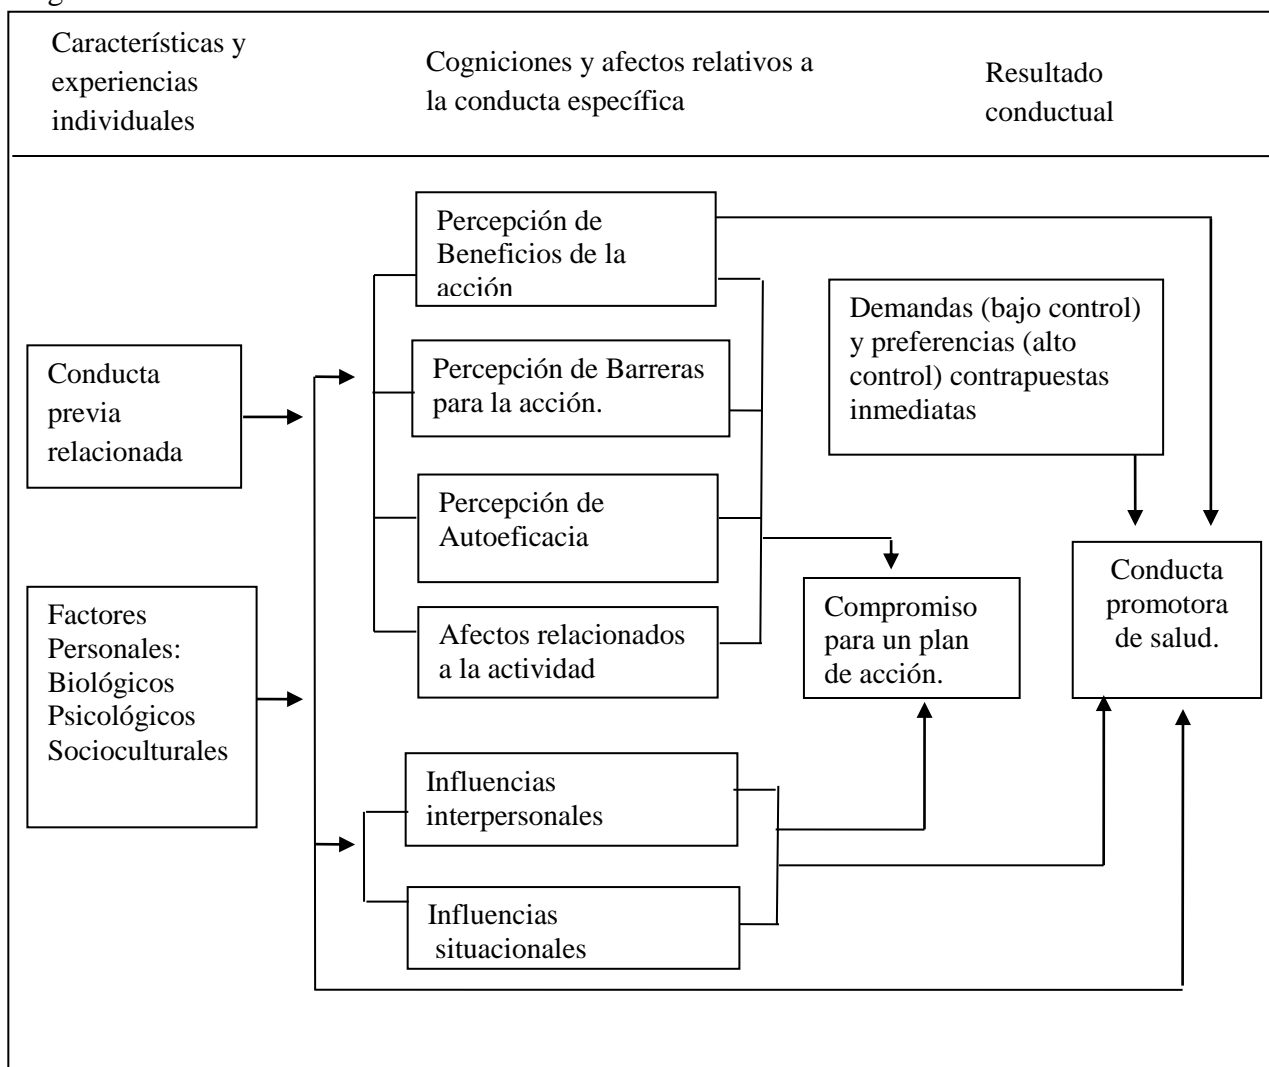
Características y experiencias individuales

Cogniciones y afectos relativos a la conducta específica

Resultado conductual

Percepción de Beneficios de la acción

Demandas (bajo control) y preferencias (alto control) contrapuestas inmediatas

Conducta previa relacionada

Percepción de Barreras para la acción.

Percepción de Autoeficacia

Conducta promotora de salud.

Factores Personales: Biológicos Psicológicos Socioculturales

Compromiso para un plan de acción.

Afectos relacionados a la actividad

Influencias interpersonales

Influencias situacionales